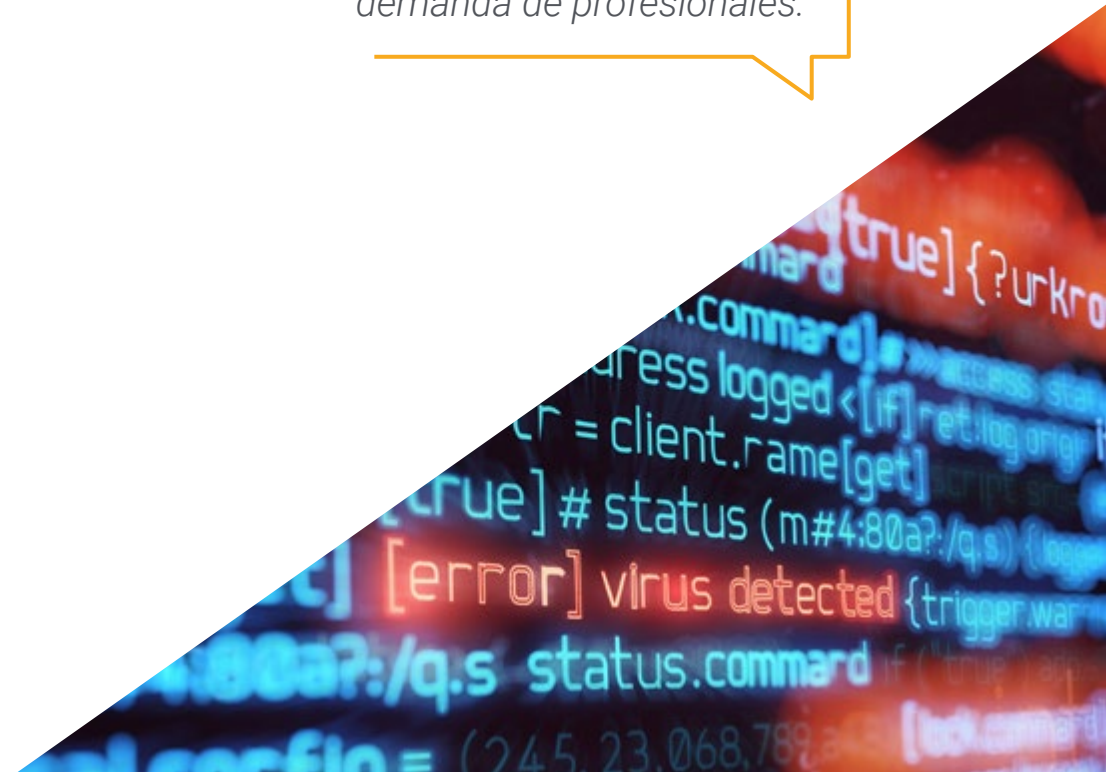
demanda de profesionales.

[true]{?urkro
mard
.commard]
ress logged <[if]
r = client.rame[get]
true]# status (m#4:80a?:/q.s)
[error] virus detected {trigger.war
4:80a?:/q.s status.commard
config = (245.23.068.789